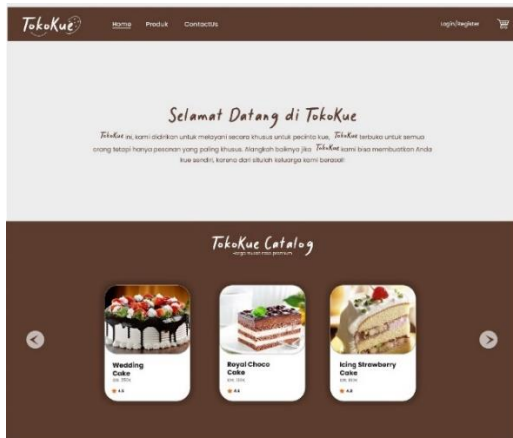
TokoKue

Home Produk ContactUs

Login/Register

Selamat Datang di TokoKue

TokoKue ini, kami didirikan untuk melayani secara khusus untuk pecinta kue. TokoKue terbuka untuk semua orang tetapi hanya pesanan yang paling khusus. Alangkah baiknya jika TokoKue kami bisa membuatkan Anda kue sendiri, karena dari situlah keluarga kami berasal!

TokoKue Catalog

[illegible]

Wedding Cake
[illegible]
4.6

Royal Choco Cake
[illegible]
4.6

Icing Strawberry Cake
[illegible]
4.8